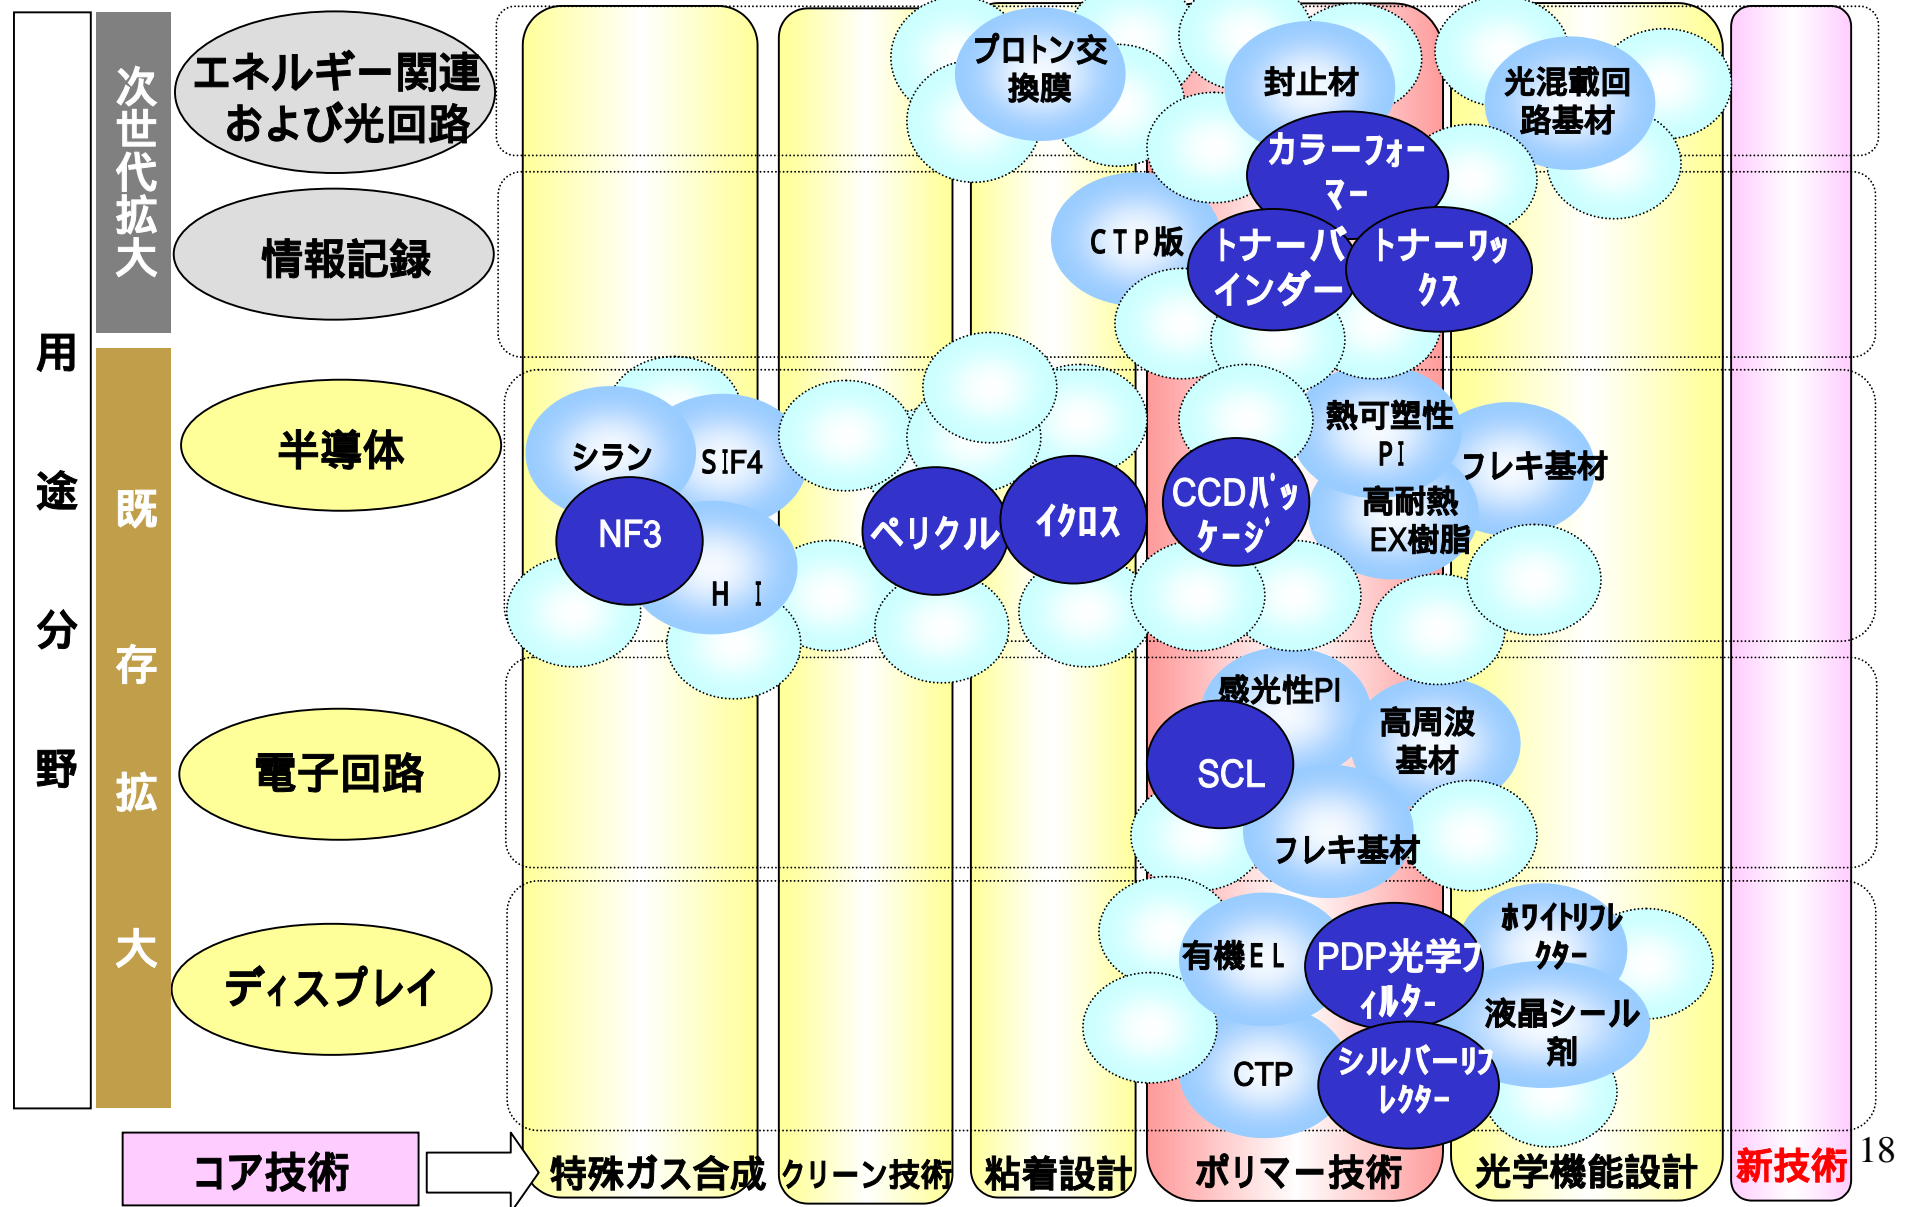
用途分野

次世代拡大

既存拡大

エネルギー関連および光回路

情報記録

半導体

電子回路

ディスプレイ

プロトン交換膜

封止材

光混載回路基材

カラーフォーマー

CTP版

トナーバインダー

トナーワックス

シラン

SIF4

NF3

HI

ペリクル

イクロス

CCDパッケージ

熱可塑性PI

フレキ基材

高耐熱EX樹脂

感光性PI

SCL

高周波基材

フレキ基材

有機EL

PDP光学フィルター

ホワイトリフレクター

液晶シール剤

CTP

シルバーリフレクター

コア技術

特殊ガス合成

クリーン技術

粘着設計

ポリマー技術

光学機能設計

新技術

18